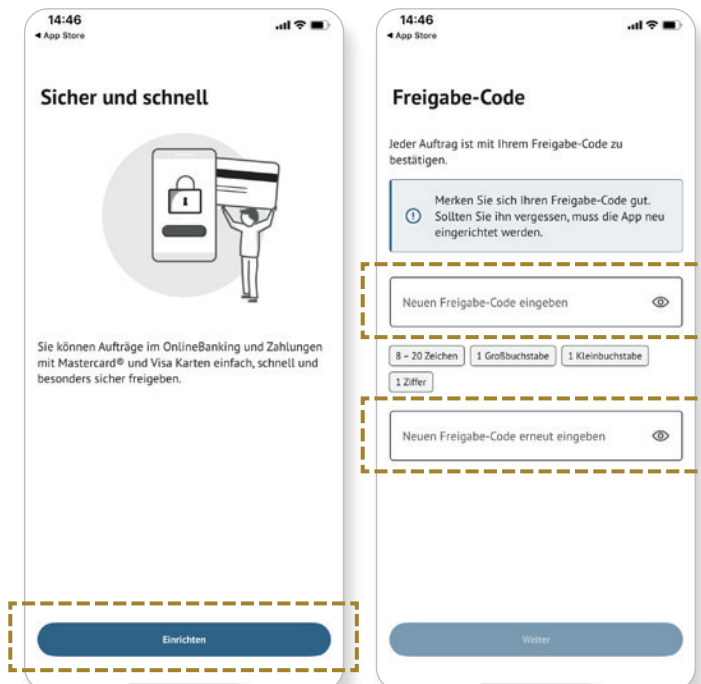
14:46
◂ App Store

Sicher und schnell

Sie können Aufträge im OnlineBanking und Zahlungen mit Mastercard® und Visa Karten einfach, schnell und besonders sicher freigeben.

Einrichten

14:46
◂ App Store

Freigabe-Code

Jeder Auftrag ist mit Ihrem Freigabe-Code zu bestätigen.

Merken Sie sich Ihren Freigabe-Code gut. Sollten Sie ihn vergessen, muss die App neu eingerichtet werden.

Neuen Freigabe-Code eingeben

8 – 20 Zeichen
1 Großbuchstabe
1 Kleinbuchstabe
1 Ziffer

Neuen Freigabe-Code erneut eingeben

Weiter